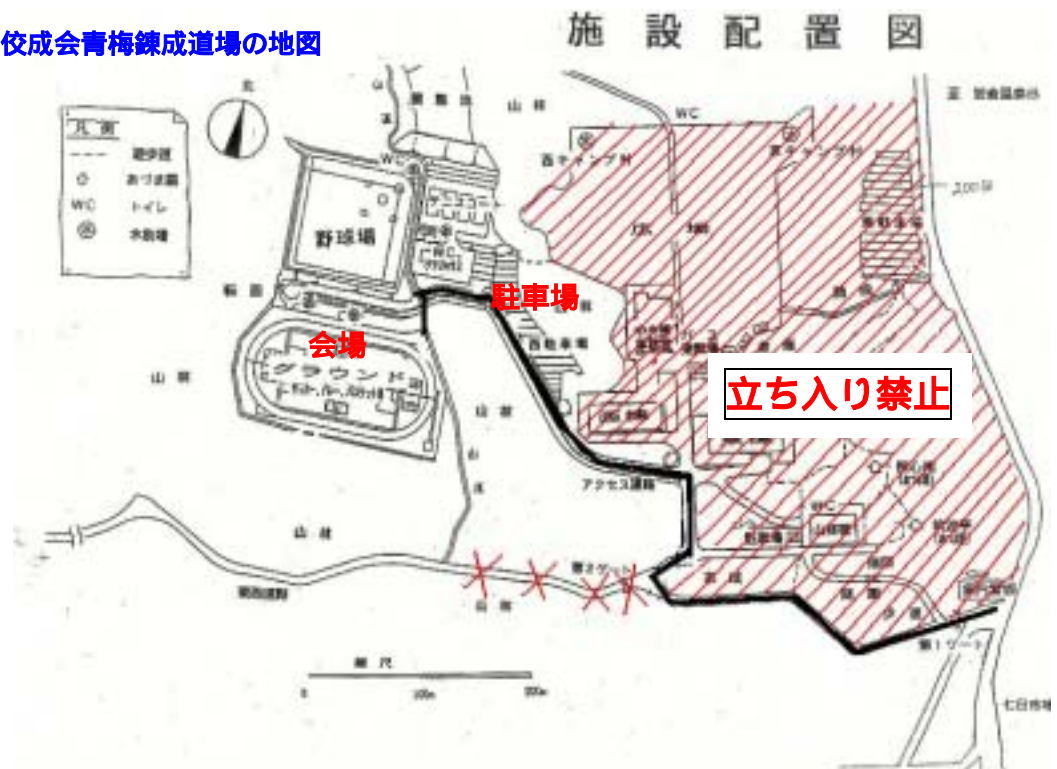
佼成会青梅錬成道場の地図

施設配置図

凡例
遊歩道
あづま屋
WC トイレ
水飲場

北

野球場

駐車場

会場

グラウンド

立ち入り禁止

山林

西キャンプ村

東キャンプ村

アクセス道路

第1ゲート

縮尺

0 100m 200m

七日市場